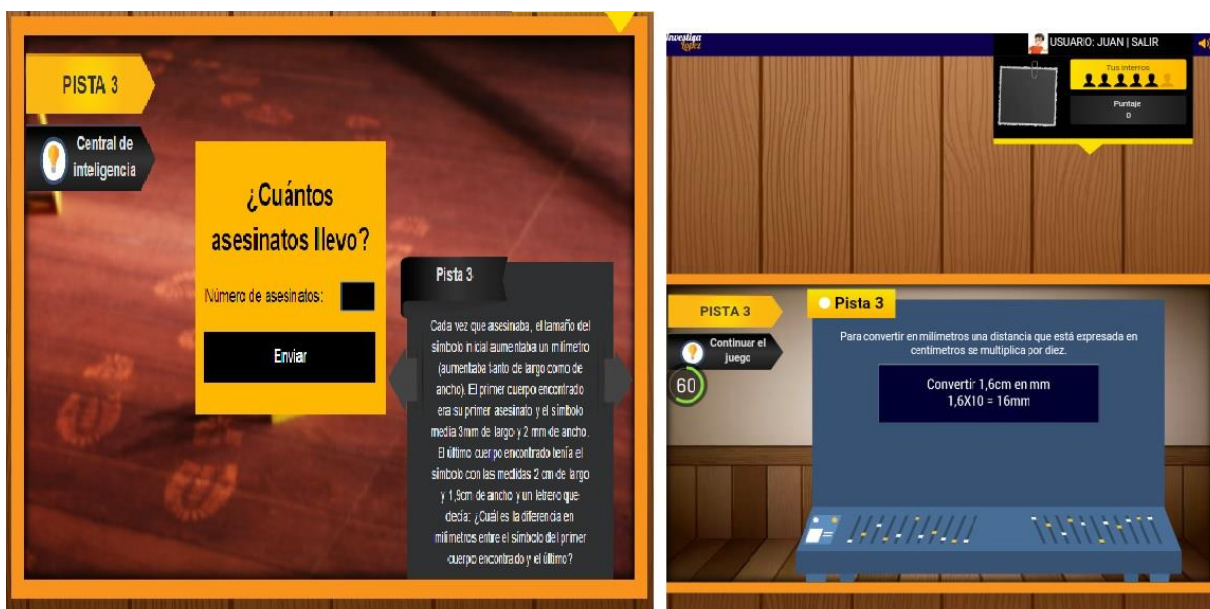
PISTA 3

Central de inteligencia

¿Cuántos asesinatos llevo?

Número de asesinatos:

Enviar

Pista 3

Cada vez que asesinaba, el tamaño del símbolo inicial aumentaba un milímetro (aumentaba tanto de largo como de ancho). El primer cuerpo encontrado era su primer asesinato y el símbolo media 3mm de largo y 2 mm de ancho. El último cuerpo encontrado tenía el símbolo con las medidas 2 cm de largo y 1,9cm de ancho y un letrero que decía: ¿Cuál es la diferencia en milímetros entre el símbolo del primer cuerpo encontrado y el último?

investiga

USUARIO: JUAN | SALIR

Tus intentos

Puntaje
0

PISTA 3

Continuar el juego

60

Pista 3

Para convertir en milímetros una distancia que está expresada en centímetros se multiplica por diez.

Convertir 1,6cm en mm
1,6X10 = 16mm